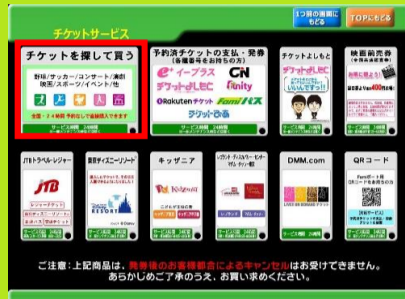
チケットサービス

1つ前の画面に もどる

TOPにもどる

チケットを探して買う

野球/サッカー/コンサート/演劇 映画/スポーツ/イベント/他

全国・24時間 予約なしで直接購入できます

サービス時間 24時間

予約済チケットの支払・発券 (各種番号をお持ちの方)

イープラス

CN

チケットよしもと

ファミリーマート

Rakutenチケット

FamiPass

チケットぴあ

サービス時間 24時間

チケットよしもと

サービス時間 24時間

映画前売券 (中野区内)

サービス時間 24時間

JTBトラベル・レジャー

JTB

サービス時間 24時間

東京ディズニーリゾート

TOKYO DISNEY RESORT

サービス時間 24時間

キッザニア

KidZania

サービス時間 24時間

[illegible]

サービス時間 24時間

DMM.com

サービス時間 24時間

QRコード

サービス時間 24時間

ご注意：上記商品は、発券後のお客様都合によるキャンセルはお受けできません。 あらかじめご了承のうえ、お買い求めください。